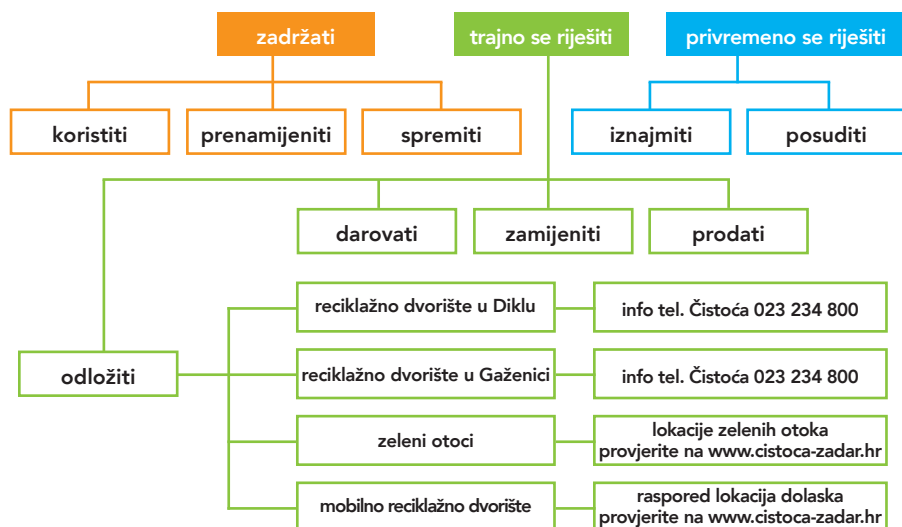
zadržati

trajno se riješiti

privremeno se riješiti

koristiti

prenamijeniti

spremiti

iznajmiti

posuditi

darovati

zamijeniti

prodati

odložiti

reciklažno dvorište u Diklu

info tel. Čistoća 023 234 800

reciklažno dvorište u Gaženici

info tel. Čistoća 023 234 800

zeleni otoci

lokacije zelenih otoka provjerite na www.cistoca-zadar.hr

mobilno reciklažno dvorište

raspored lokacija dolaska provjerite na www.cistoca-zadar.hr